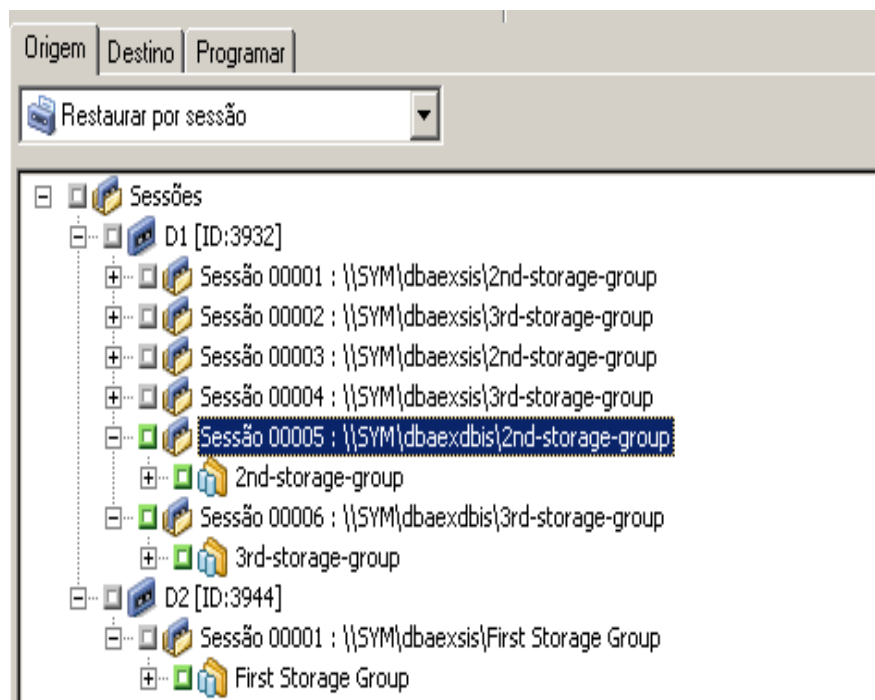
Origem | Destino | Programar

Restaurar por sessão

Sessões
D1 [ID:3932]
Sessão 00001 : \\SYM\dbaexsis\2nd-storage-group
Sessão 00002 : \\SYM\dbaexsis\3rd-storage-group
Sessão 00003 : \\SYM\dbaexsis\2nd-storage-group
Sessão 00004 : \\SYM\dbaexsis\3rd-storage-group
Sessão 00005 : \\SYM\dbaexdbis\2nd-storage-group
2nd-storage-group
Sessão 00006 : \\SYM\dbaexdbis\3rd-storage-group
3rd-storage-group
D2 [ID:3944]
Sessão 00001 : \\SYM\dbaexsis\First Storage Group
First Storage Group